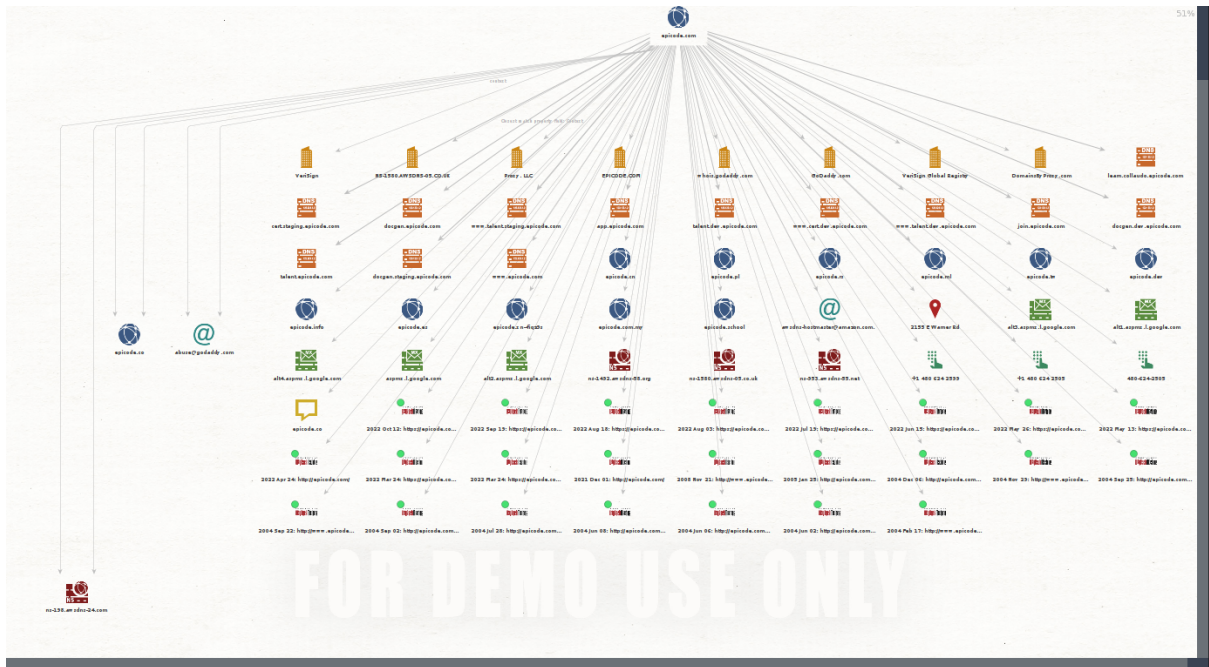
51%

apicode.com

VeriSign
58-1580.AWSDNS-05.CO.UK
Proxy, LLC
EPICODE.COM
whois.godaddy.com
GoDaddy.com
VeriSign Global Registry
DomainsByProxy.com
learn.collaudo.apicode.com

cert.staging.apicode.com
docgen.apicode.com
www.talent.staging.apicode.com
app.apicode.com
talent.dev.apicode.com
www.cert.dev.apicode.com
www.talent.dev.apicode.com
join.apicode.com
docgen.dev.apicode.com

talent.apicode.com
docgen.staging.apicode.com
www.apicode.com
apicode.cn
apicode.pl
apicode.rs
apicode.ml
apicode.tv
apicode.dev

apicode.info
apicode.es
apicode.xn--fiqs8s
apicode.com.my
apicode.school
awsdns-hostmaster@amazon.com
2155 E Warner Rd
alt1.aspmx.l.google.com
alt2.aspmx.l.google.com

apicode.co
abuse@godaddy.com

alt4.aspmx.l.google.com
aspmx.l.google.com
alt3.aspmx.l.google.com
ns-1492.awsdns-58.org
ns-1580.awsdns-05.co.uk
ns-802.awsdns-36.net
+1 480 624 2505
+1 480 624 2505
480-624-2505

apicode.co
2022 Oct 12: https@apicode.co...
2022 Sep 15: https@apicode.co...
2022 Aug 18: https@apicode.co...
2022 Aug 03: https@apicode.co...
2022 Jul 19: https@apicode.co...
2022 Jun 15: https@apicode.co...
2022 May 26: https@apicode.co...
2022 May 13: https@apicode.co...

2022 Apr 24: http@apicode.com/
2022 Mar 24: https@apicode.co...
2022 Mar 24: https@apicode.co...
2021 Dec 01: http@apicode.com/
2005 Nov 21: http@www.apicode...
2005 Jan 25: http@apicode.com...
2004 Dec 06: http@apicode.com...
2004 Nov 29: http@www.apicode...
2004 Sep 25: http@apicode.com...

2004 Sep 22: http@www.apicode...
2004 Sep 02: http@apicode.com...
2004 Jul 28: http@apicode.com...
2004 Jun 08: http@apicode.com...
2004 Jun 06: http@apicode.com...
2004 Jun 02: http@apicode.com...
2004 Feb 17: http@www.apicode...

FOR DEMO USE ONLY

ns-156.awsdns-24.com